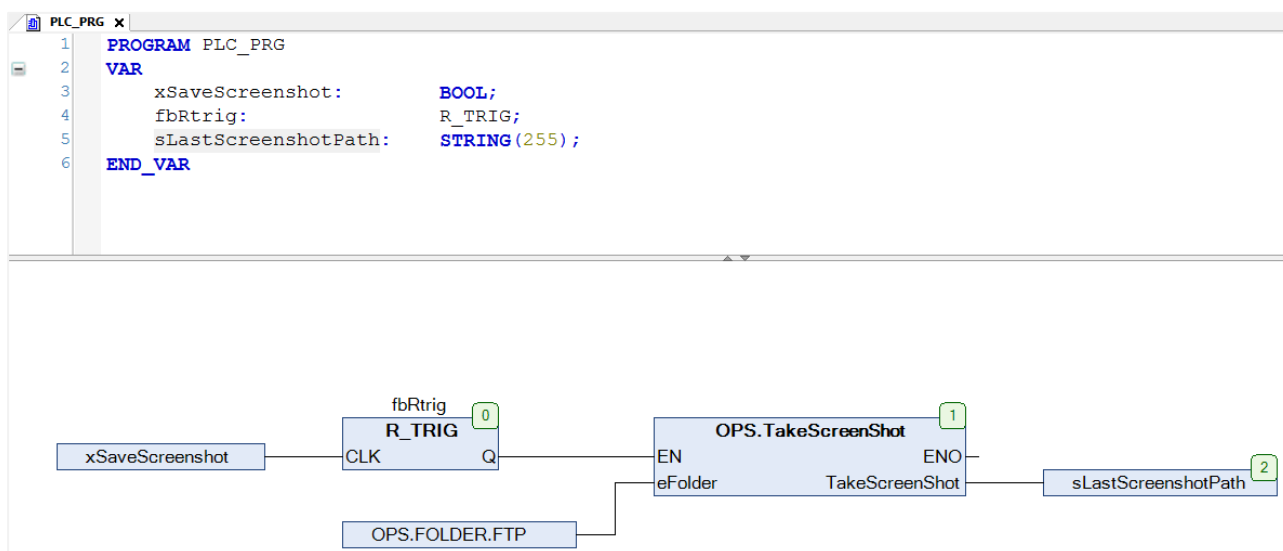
PLC_PRG

1 PROGRAM PLC_PRG
2 VAR
3 xSaveScreenshot: BOOL;
4 fbRtrig: R_TRIG;
5 sLastScreenshotPath: STRING(255);
6 END_VAR

fbRtrig
R_TRIG
0
xSaveScreenshot
CLK
Q
OPS.TakeScreenShot
1
EN
ENO
eFolder
TakeScreenShot
sLastScreenshotPath
2
OPS.FOLDER.FTP